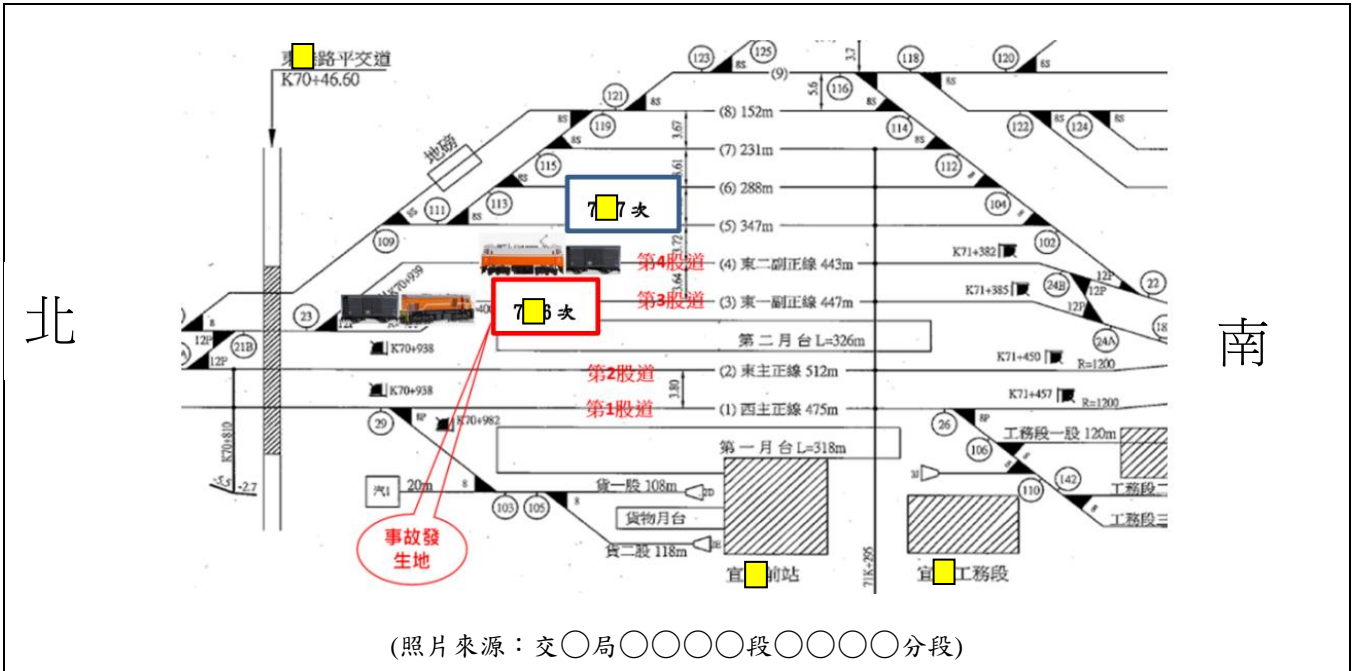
東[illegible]路平交道
K70+46.60

地磅

(9)
(8) 152m
(7) 231m
(6) 288m
(5) 347m
第4股道 (4) 東二副正線 443m
第3股道 (3) 東一副正線 447m
第二月台 L=326m
第2股道 (2) 東主正線 512m
第1股道 (1) 西主正線 475m
第一月台 L=318m

7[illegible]7次
7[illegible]6次

123 125 121 119 115 113 111 109 23 21B 29 103 105 118 120 116 114 122 124 112 104 102 22 24B 24A 18 26 106 110 142

3.7 5.6 3.67 3.61 3.72 3.64 3.80

K70+939
K70+938
K70+938
K70+982
K71+382
K71+385
K71+450 R=1200
K71+457 R=1200
K70+810

北
南

工務段一股 120m
工務段二
工務段三

汽1 20m
貨一股 108m
貨物月台
貨二股 118m

事故發生地

宜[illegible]前站
宜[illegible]工務段

(照片來源：交◯局◯◯◯◯段◯◯◯◯分段)